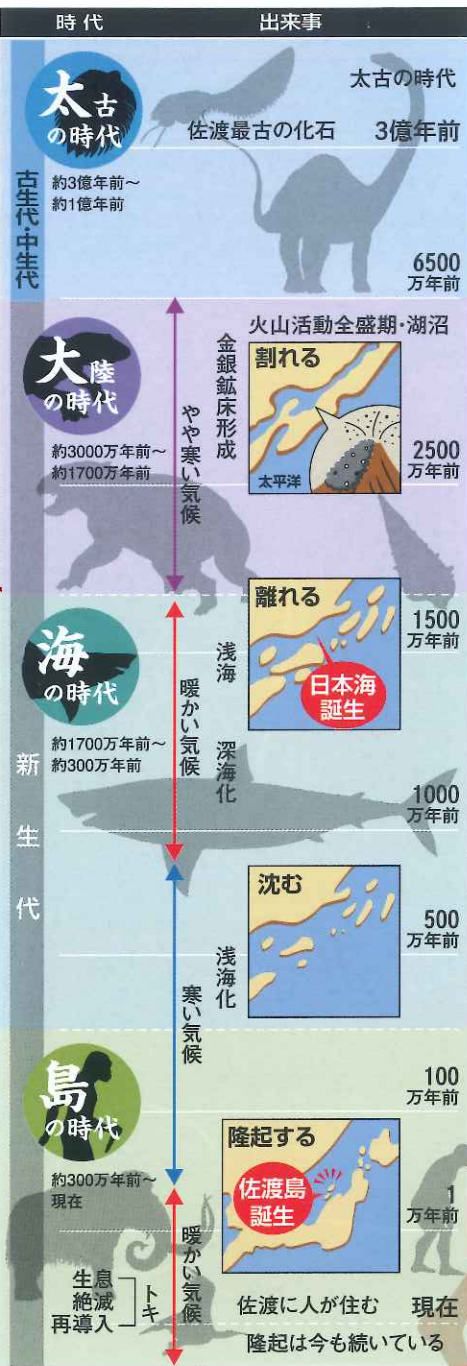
時代　出来事

太古の時代
約3億年前～約1億年前
古生代・中生代
太古の時代
佐渡最古の化石　3億年前
6500万年前

大陸の時代
約3000万年前～約1700万年前
やや寒い気候
火山活動全盛期・湖沼
金銀鉱床形成
割れる
太平洋
2500万年前

海の時代
約1700万年前～約300万年前
新生代
暖かい気候
離れる
浅海
日本海誕生
1500万年前
深海化
1000万年前

寒い気候
沈む
浅海化
500万年前

島の時代
約300万年前～現在
100万年前
隆起する
佐渡島誕生
1万年前
暖かい気候
生息
絶滅
再導入
トキ
佐渡に人が住む　現在
隆起は今も続いている